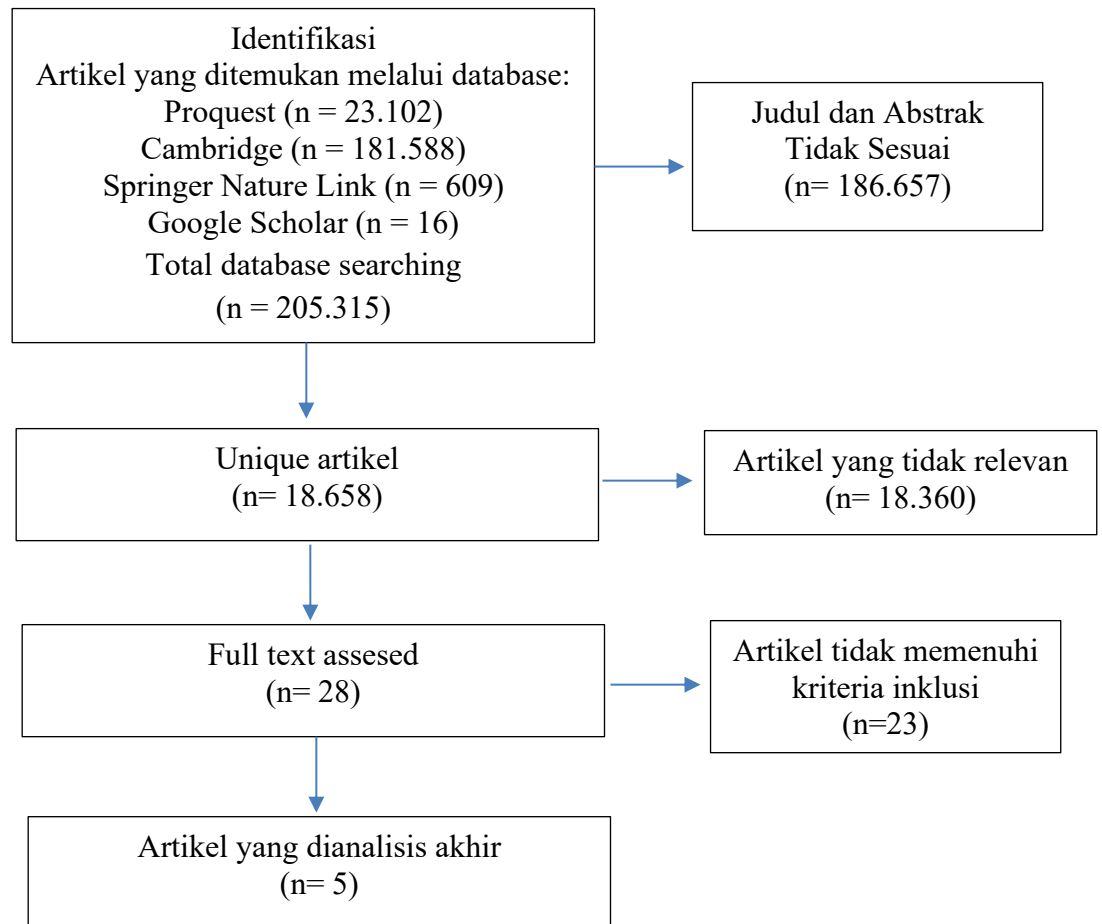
Identifikasi
Artikel yang ditemukan melalui database:
Proquest (n = 23.102)
Cambridge (n = 181.588)
Springer Nature Link (n = 609)
Google Scholar (n = 16)
Total database searching
(n = 205.315)

Judul dan Abstrak
Tidak Sesuai
(n= 186.657)

Unique artikel
(n= 18.658)

Artikel yang tidak relevan
(n= 18.360)

Full text assesed
(n= 28)

Artikel tidak memenuhi kriteria inklusi
(n=23)

Artikel yang dianalisis akhir
(n= 5)